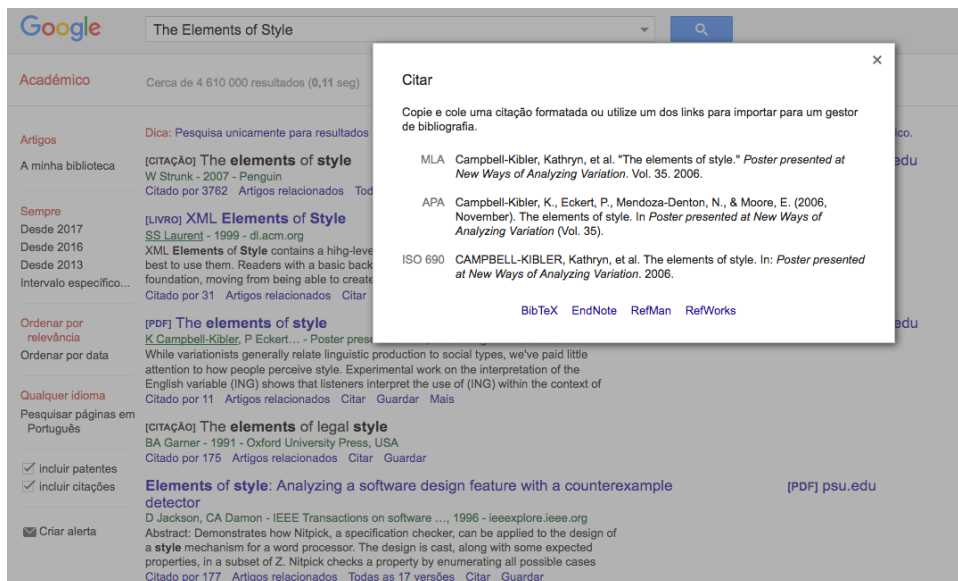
Google

The Elements of Style

Académico

Cerca de 4 610 000 resultados (0,11 seg)

Artigos

A minha biblioteca

Sempre
Desde 2017
Desde 2016
Desde 2013
Intervalo específico...

Ordenar por relevância
Ordenar por data

Qualquer idioma
Pesquisar páginas em Português

incluir patentes
incluir citações

Criar alerta

Dica: Pesquisa unicamente para resultados

[CITAÇÃO] The elements of style
W Strunk - 2007 - Penguin
Citado por 3762 Artigos relacionados Tod

[LIVRO] XML Elements of Style
SS Laurent - 1999 - dl.acm.org
XML Elements of Style contains a hihg-leve
best to use them. Readers with a basic bac
foundation, moving from being able to create
Citado por 31 Artigos relacionados Citar

[PDF] The elements of style
K Campbell-Kibler, P Eckert... - Poster prese
While variationists generally relate linguistic production to social types, we've paid little attention to how people perceive style. Experimental work on the interpretation of the English variable (ING) shows that listeners interpret the use of (ING) within the context of
Citado por 11 Artigos relacionados Citar Guardar Mais

[CITAÇÃO] The elements of legal style
BA Garner - 1991 - Oxford University Press, USA
Citado por 175 Artigos relacionados Citar Guardar

Elements of style: Analyzing a software design feature with a counterexample detector
D Jackson, CA Damon - IEEE Transactions on software ..., 1996 - ieeexplore.ieee.org
Abstract: Demonstrates how Nitpick, a specification checker, can be applied to the design of a style mechanism for a word processor. The design is cast, along with some expected properties, in a subset of Z. Nitpick checks a property by enumerating all possible cases
Citado por 177 Artigos relacionados Todas as 17 versões Citar Guardar

[PDF] psu.edu

ico.
edu
edu

Citar

Copie e cole uma citação formatada ou utilize um dos links para importar para um gestor de bibliografia.

MLA Campbell-Kibler, Kathryn, et al. "The elements of style." Poster presented at New Ways of Analyzing Variation. Vol. 35. 2006.

APA Campbell-Kibler, K., Eckert, P., Mendoza-Denton, N., & Moore, E. (2006, November). The elements of style. In Poster presented at New Ways of Analyzing Variation (Vol. 35).

ISO 690 CAMPBELL-KIBLER, Kathryn, et al. The elements of style. In: Poster presented at New Ways of Analyzing Variation. 2006.

BibTeX EndNote RefMan RefWorks